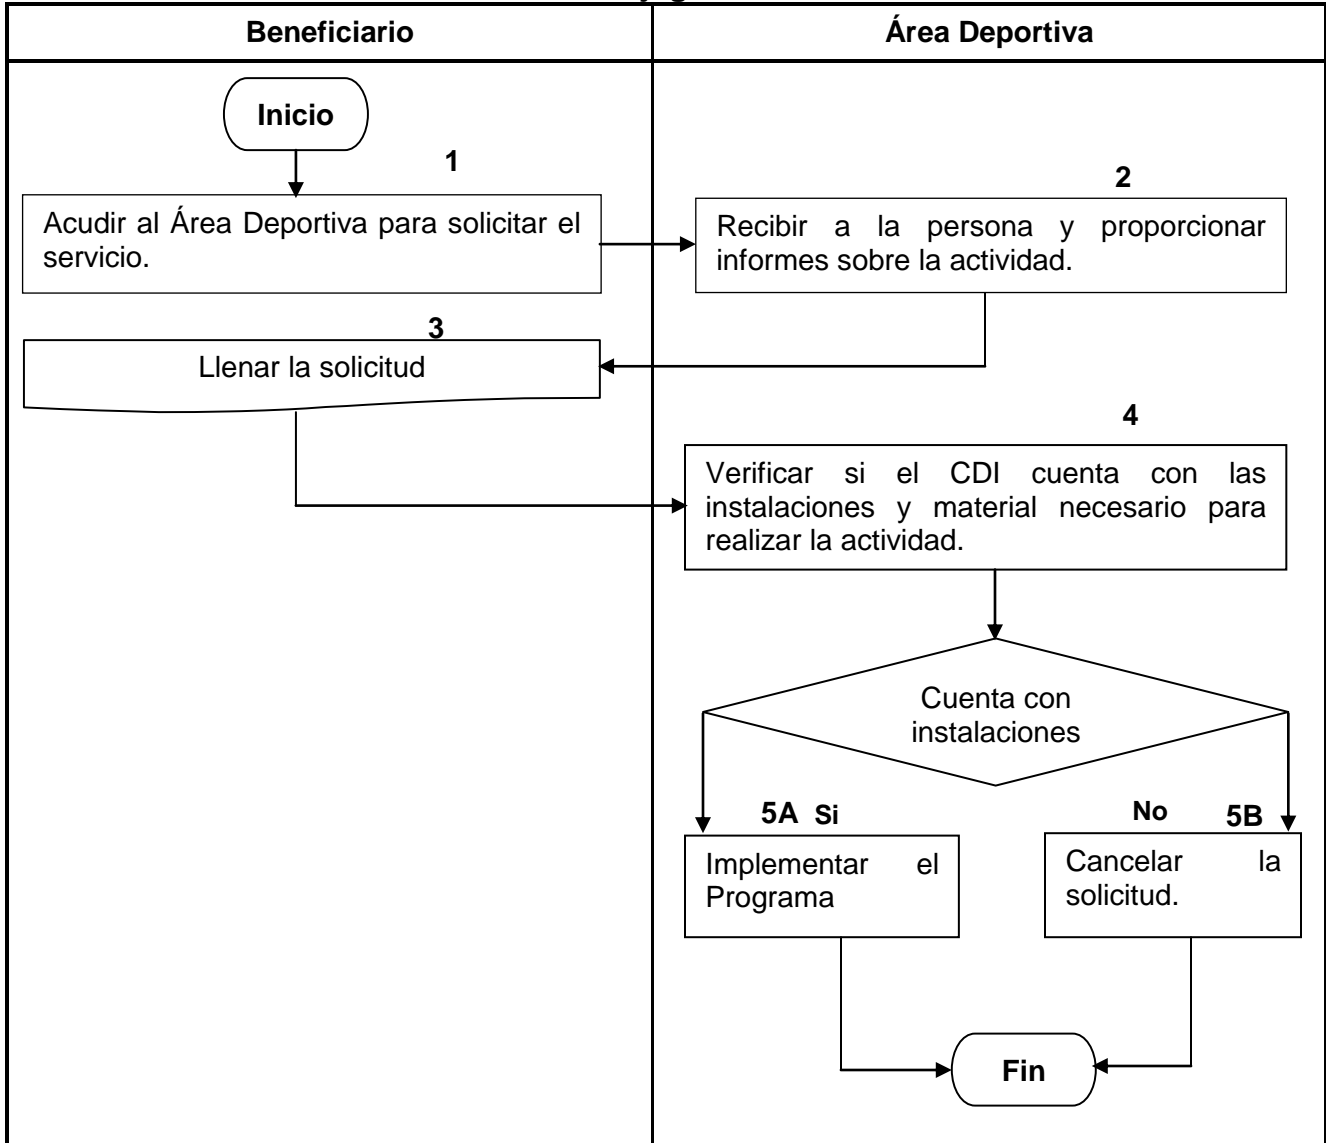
| Beneficiario | Área Deportiva |
|---|---|

Inicio

1

Acudir al Área Deportiva para solicitar el servicio.

2

Recibir a la persona y proporcionar informes sobre la actividad.

3

Llenar la solicitud

4

Verificar si el CDI cuenta con las instalaciones y material necesario para realizar la actividad.

Cuenta con instalaciones

5A Si

Implementar el Programa

No 5B

Cancelar la solicitud.

Fin